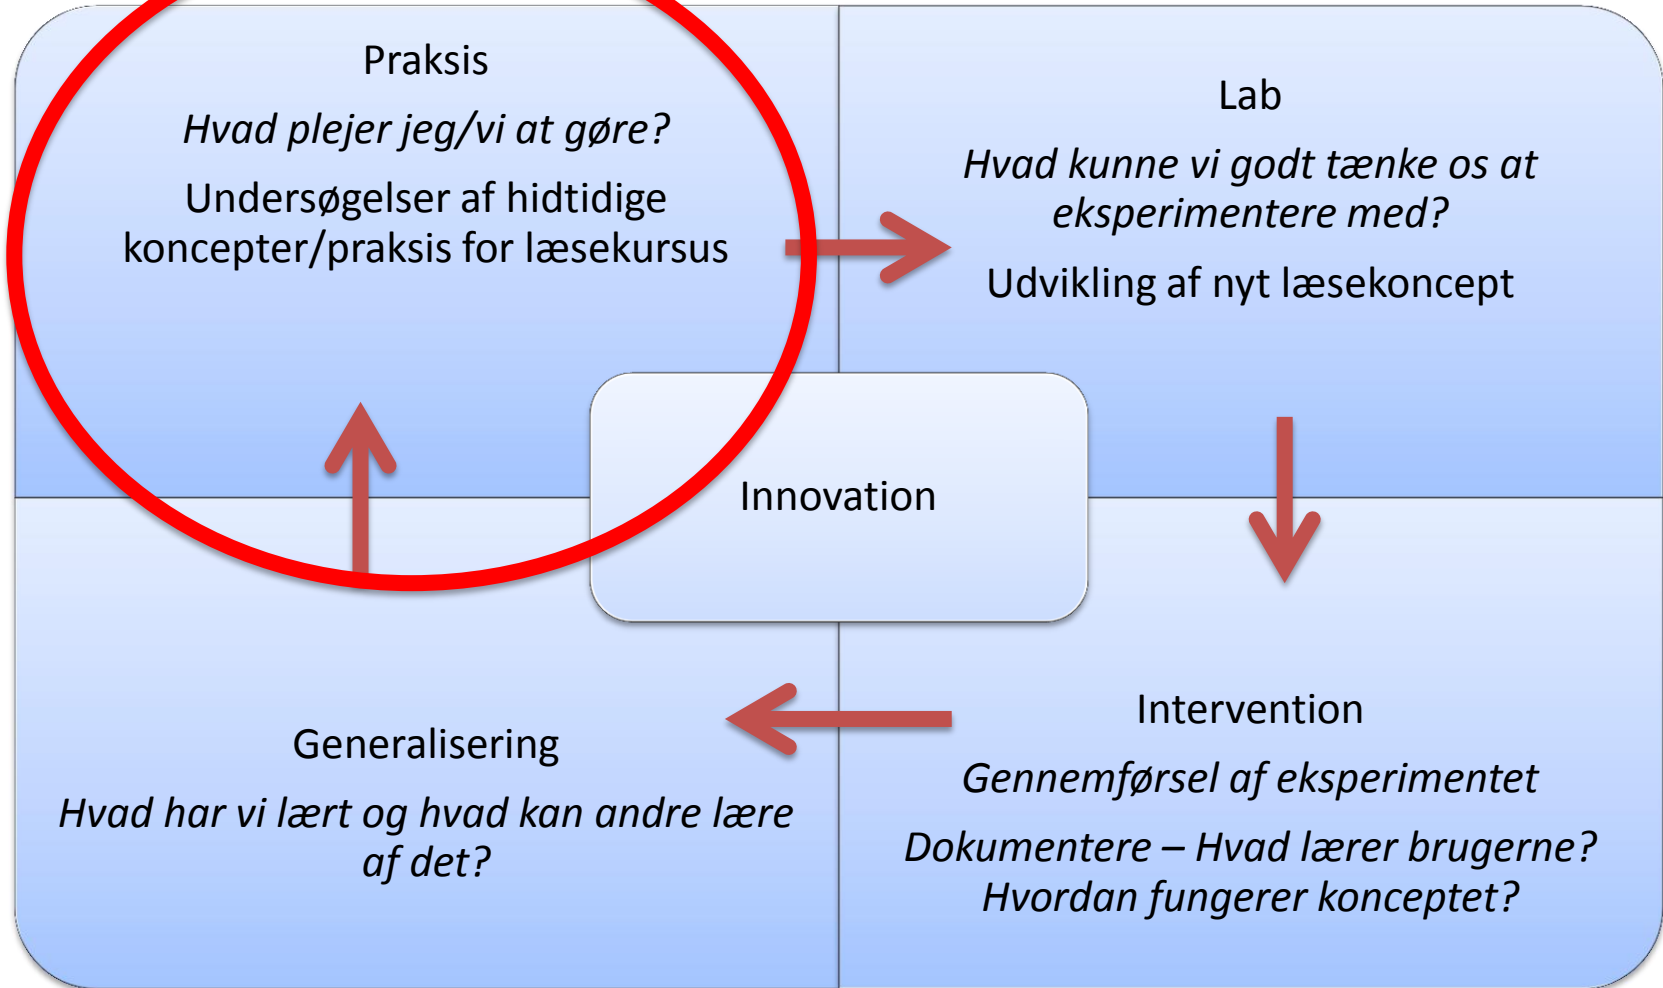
Praksis

*Hvad plejer jeg/vi at gøre?*

Undersøgelser af hidtidige koncepter/praksis for læsekursus

Lab

*Hvad kunne vi godt tænke os at eksperimentere med?*

Udvikling af nyt læsekoncept

Innovation

Generalisering

*Hvad har vi lært og hvad kan andre lære af det?*

Intervention

*Gennemførsel af eksperimentet*

*Dokumentere – Hvad lærer brugerne? Hvordan fungerer konceptet?*